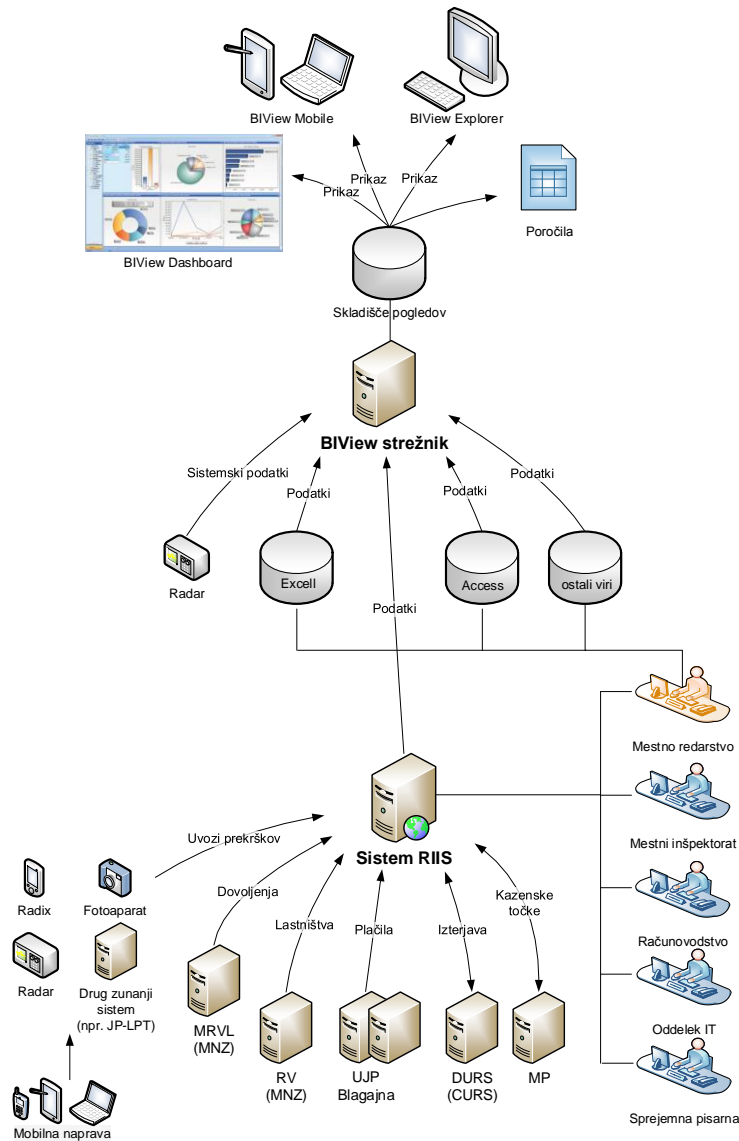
BIView Mobile

BIView Explorer

Prikaz

Prikaz

Prikaz

Poročila

BIView Dashboard

Skladišče pogledov

BIView strežnik

Sistemski podatki

Podatki

Podatki

Podatki

Radar

Excell

Access

ostali viri

Podatki

Mestno redarstvo

Mestni inšpektorat

Računovodstvo

Oddelek IT

Sprejemna pisarna

Uvozi prekrškov

Sistem RIIS

Dovoljenja

Lastništva

Plačila

Izterjava

Kazenske točke

Radix

Fotoaparat

Radar

Drug zunanji sistem (npr. JP-LPT)

MRVL (MNZ)

RV (MNZ)

UJP Blagajna

DURS (CURS)

MP

Mobilna naprava